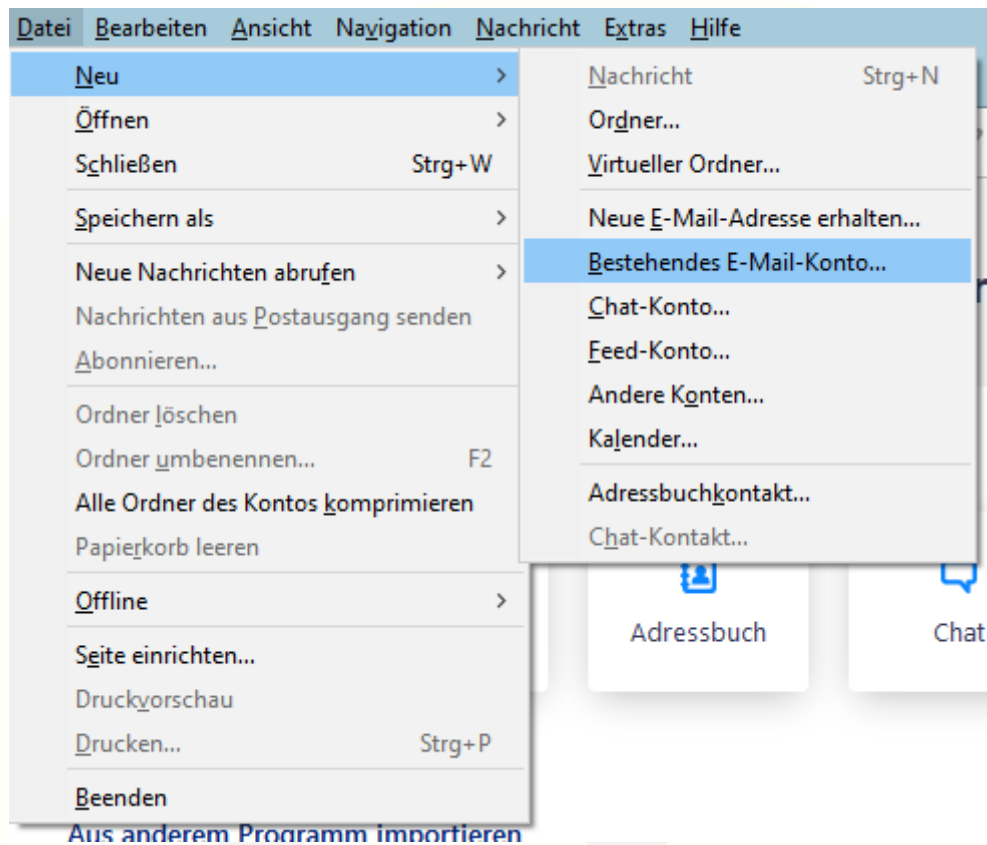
Datei Bearbeiten Ansicht Navigation Nachricht Extras Hilfe

Neu >
Öffnen >
Schließen Strg+W
Speichern als >
Neue Nachrichten abrufen >
Nachrichten aus Postausgang senden
Abonnieren...
Ordner löschen
Ordner umbenennen... F2
Alle Ordner des Kontos komprimieren
Papierkorb leeren
Offline >
Seite einrichten...
Druckvorschau
Drucken... Strg+P
Beenden

Nachricht Strg+N
Ordner...
Virtueller Ordner...
Neue E-Mail-Adresse erhalten...
Bestehendes E-Mail-Konto...
Chat-Konto...
Feed-Konto...
Andere Konten...
Kalender...
Adressbuchkontakt...
Chat-Kontakt...

Adressbuch
Chat

Aus anderem Programm importieren